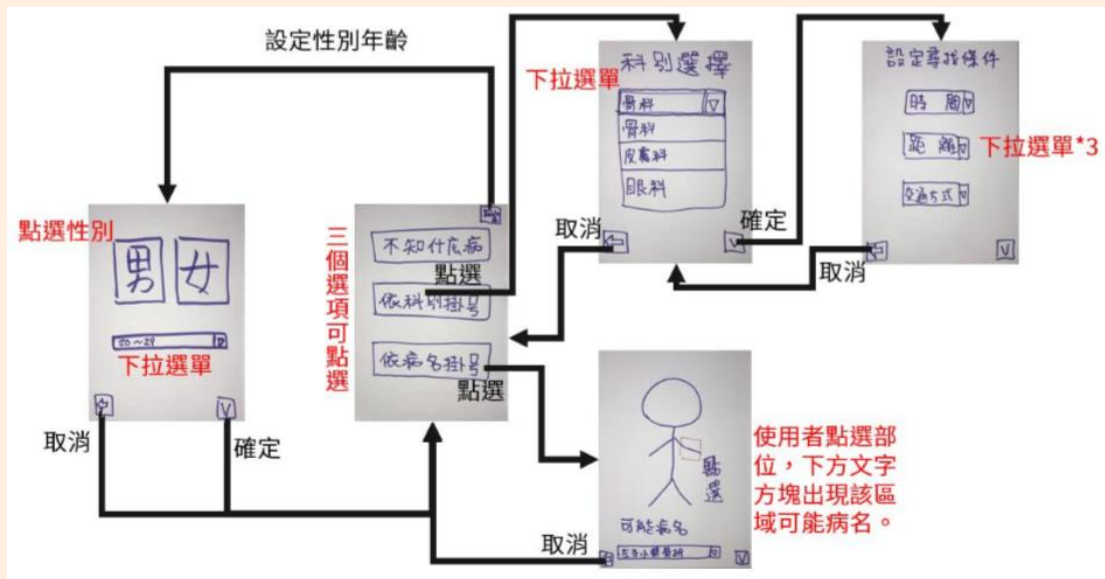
設定性別年齡

點選性別

男 女

20~29

下拉選單

取消

確定

三個選項可點選

不知什麼病

點選

依科別掛號

依病名掛號

點選

下拉選單

科別選擇

骨科

骨科

皮膚科

眼科

取消

確定

設定尋找條件

時間

距離

交通方式

下拉選單*3

取消

點選

可能病名

使用者點選部位，下方文字方塊出現該區域可能病名。

取消